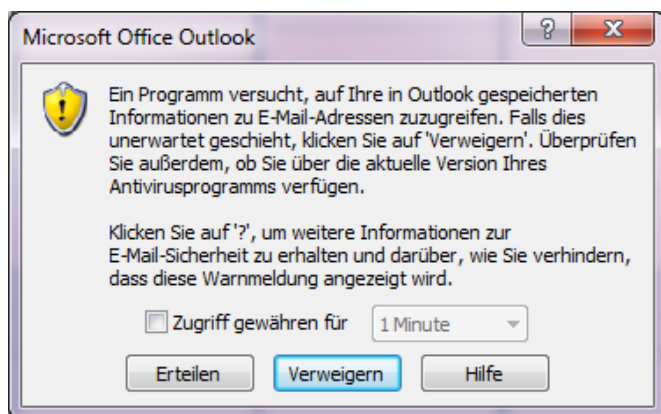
Microsoft Office Outlook

?

Ein Programm versucht, auf Ihre in Outlook gespeicherten Informationen zu E-Mail-Adressen zuzugreifen. Falls dies unerwartet geschieht, klicken Sie auf 'Verweigern'. Überprüfen Sie außerdem, ob Sie über die aktuelle Version Ihres Antivirusprogramms verfügen.

Klicken Sie auf '?', um weitere Informationen zur E-Mail-Sicherheit zu erhalten und darüber, wie Sie verhindern, dass diese Warnmeldung angezeigt wird.

Zugriff gewähren für 1 Minute

Erteilen Verweigern Hilfe